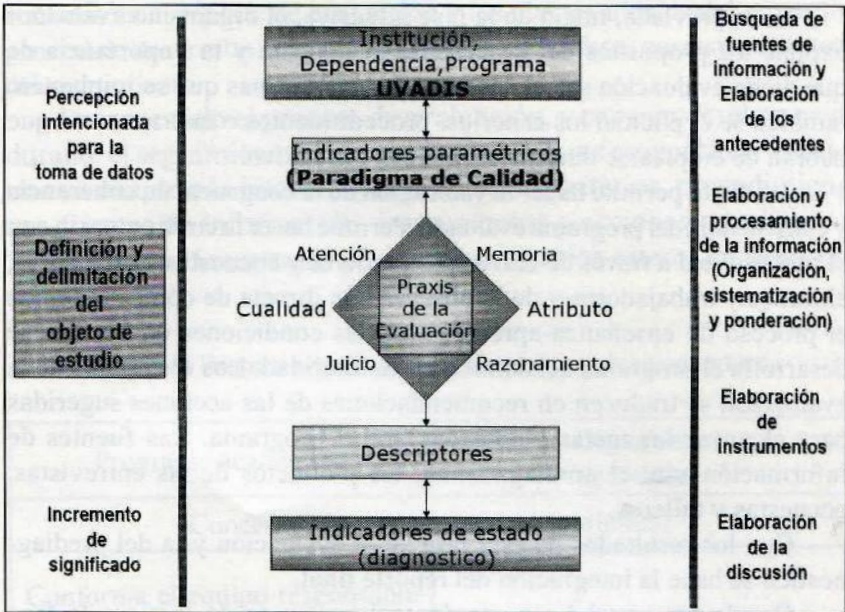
Percepción intencionada para la toma de datos

Definición y delimitación del objeto de estudio

Incremento de significado

Institución, Dependencia, Programa
UVADIS

Indicadores paramétricos
(Paradigma de Calidad)

Atención

Memoria

Praxis de la Evaluación

Cualidad

Atributo

Juicio

Razonamiento

Descriptores

Indicadores de estado
(diagnostico)

Búsqueda de fuentes de información y Elaboración de los antecedentes

Elaboración y procesamiento de la información (Organización, sistematización y ponderación)

Elaboración de instrumentos

Elaboración de la discusión